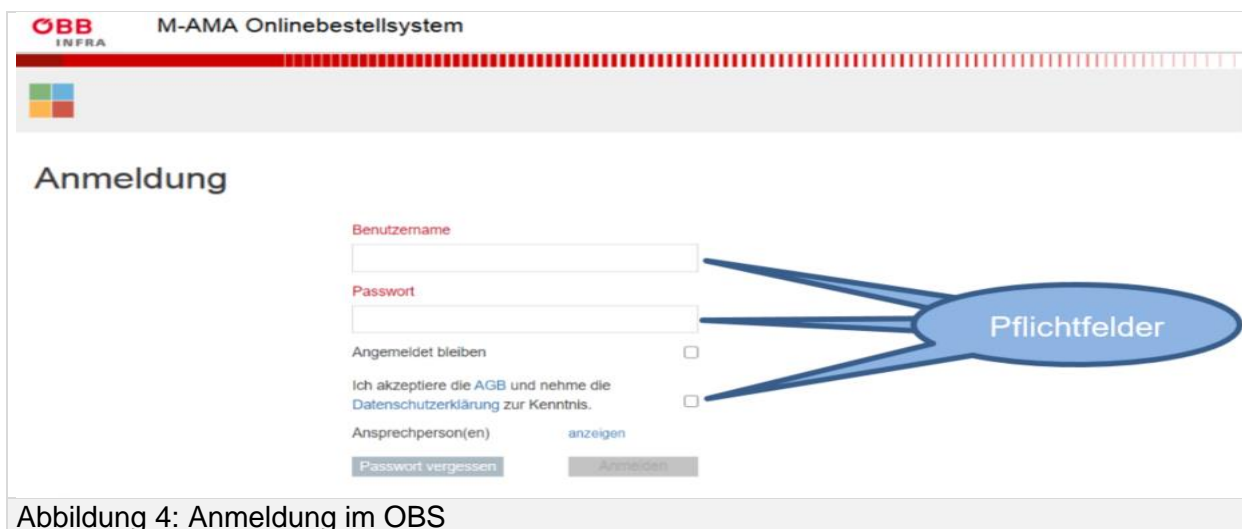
ÖBB INFRA

M-AMA Onlinebestellsystem

Anmeldung

Benutzername

Passwort

Angemeldet bleiben

Ich akzeptiere die AGB und nehme die Datenschutzerklärung zur Kenntnis.

Ansprechperson(en) anzeigen

Passwort vergessen

Anmelden

Pflichtfelder

Abbildung 4: Anmeldung im OBS